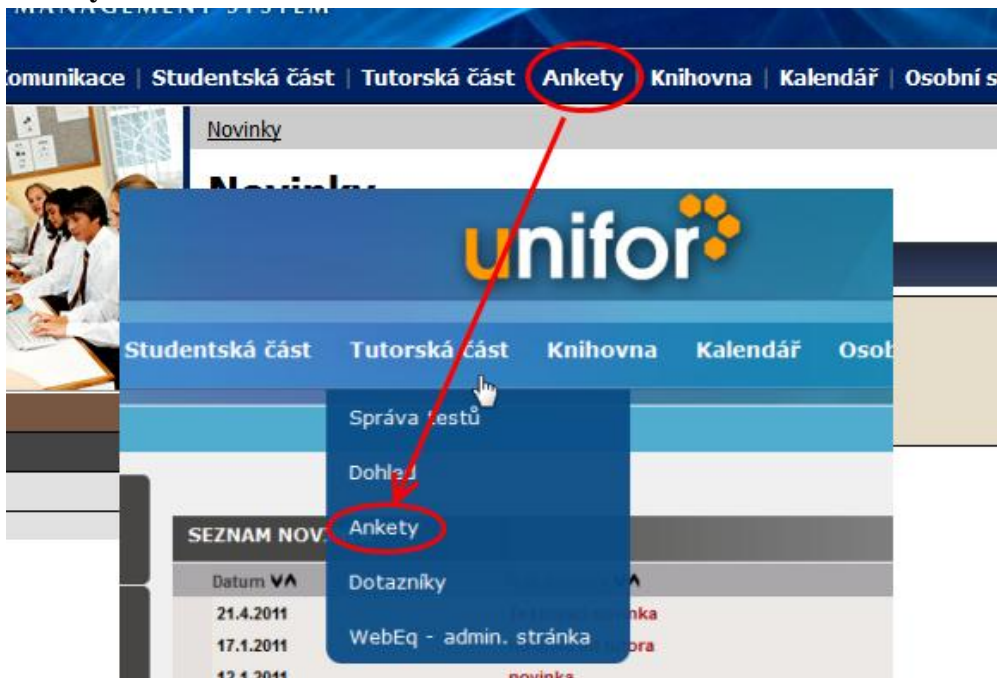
MANAGEMENT SYSTEM

omunikace | Studentská část | Tutorská část | Ankety | Knihovna | Kalendář | Osobní s

Novinky

Novinky

unifor

Studentská část Tutorská část Knihovna Kalendář Osob

Správa testů

Dohled

Ankety

Dotazníky

WebEq - admin. stránka

SEZNAM NOV

Datum

21.4.2011 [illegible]nka

17.1.2011 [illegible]ora

12.1.2011 novinka